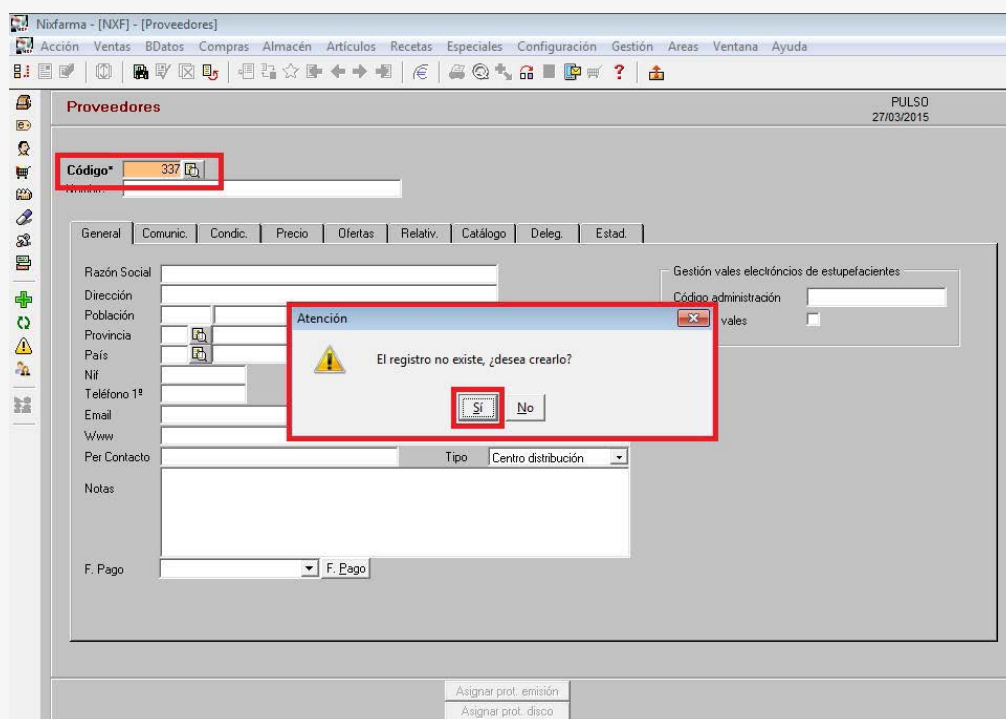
Nixfarma - [NXF] - [Proveedores]

Acción Ventas BDatos Compras Almacén Artículos Recetas Especiales Configuración Gestión Areas Ventana Ayuda

Proveedores

PULSO
27/03/2015

Código* 337

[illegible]

General | Comunic. | Condic. | Precio | Ofertas | Relativ. | Catálogo | Deleg. | Estad.

Razón Social
Dirección
Población
Provincia
País
Nif
Teléfono 1º
Email
Www
Per Contacto
Tipo Centro distribución
Notas

F. Pago
F. Pago

Gestión vales electrónicos de estupefacientes
Código administración
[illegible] vales

Atención
El registro no existe, ¿desea crearlo?
Sí No

Asignar prot. emisión
Asignar prot. disco